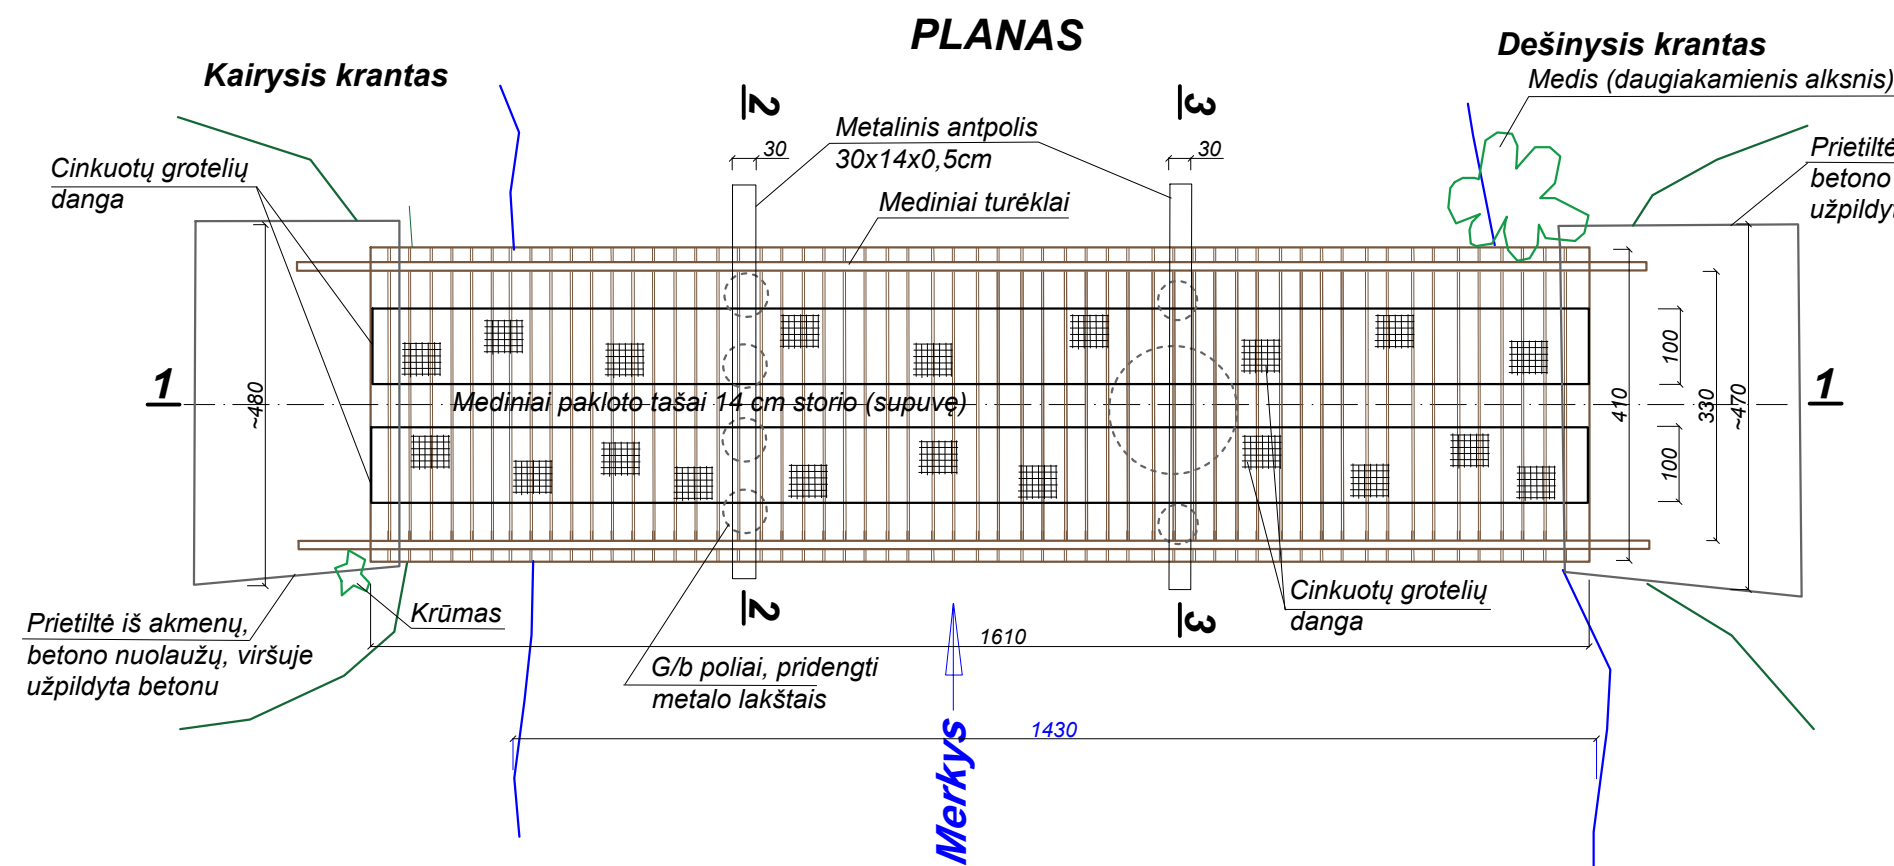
PLANAS

Kairysis krantas

Dešinysis krantas

Medis (daugiakamienis alksnis)

Prietiltė
betono
užpildy

Cinkuotų grotelių danga

Metalinis antpolis 30x14x0,5cm

Mediniai turėklai

2

3

30

30

1

1

~480

Mediniai pakloto tašai 14 cm storio (supuvę)

410

100

100

330

~470

2

3

Cinkuotų grotelių danga

Prietiltė iš akmenų, betono nuolaužų, viršuje užpildyta betonu

Krūmas

1610

G/b poliai, pridengti metalo lakštais

1430

Merkys